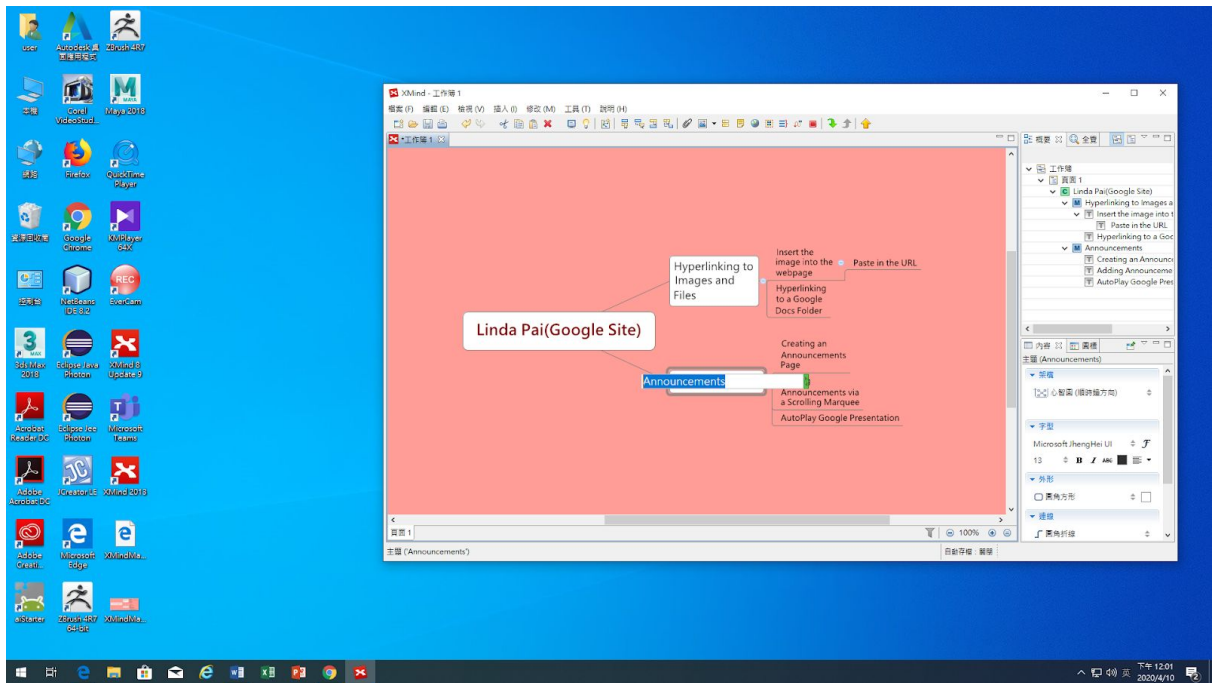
user
Autodesk 桌面應用程式
ZBrush 4R7
本機
Corel VideoStud...
Maya 2018
網路
Firefox
QuickTime Player
資源回收筒
Google Chrome
KMPlayer 64X
控制台
NetBeans IDE 8.2
EverCam
3ds Max 2018
Eclipse Java Photon
XMind 8 Update 9
Acrobat Reader DC
Eclipse Jee Photon
Microsoft Teams
Adobe Acrobat DC
JCreator LE
XMind 2018
Adobe Creati...
Microsoft Edge
XMindMa...
aiStarter
ZBrush 4R7 64-bit
XMindMa...

XMind - 工作簿 1
檔案 (F) 編輯 (E) 檢視 (V) 插入 (I) 修改 (M) 工具 (T) 說明 (H)
*工作簿 1

Linda Pai(Google Site)
Hyperlinking to Images and Files
Insert the image into the webpage
Paste in the URL
Hyperlinking to a Google Docs Folder
Announcements
Creating an Announcements Page
Announcements via a Scrolling Marquee
AutoPlay Google Presentation

頁面 1
100%
主題 ('Announcements')
自動存檔：關閉

概要
全覽
工作簿
頁面 1
Linda Pai(Google Site)
Hyperlinking to Images a
Insert the image into t
Paste in the URL
Hyperlinking to a Goo
Announcements
Creating an Announc
Adding Announceme
AutoPlay Google Pres

內容
圖標
主題 (Announcements)
架構
心智圖 (順時鐘方向)
字型
Microsoft JhengHei UI
13
B I ABC
外形
圓角方形
連線
圓角折線

下午 12:01
2020/4/10